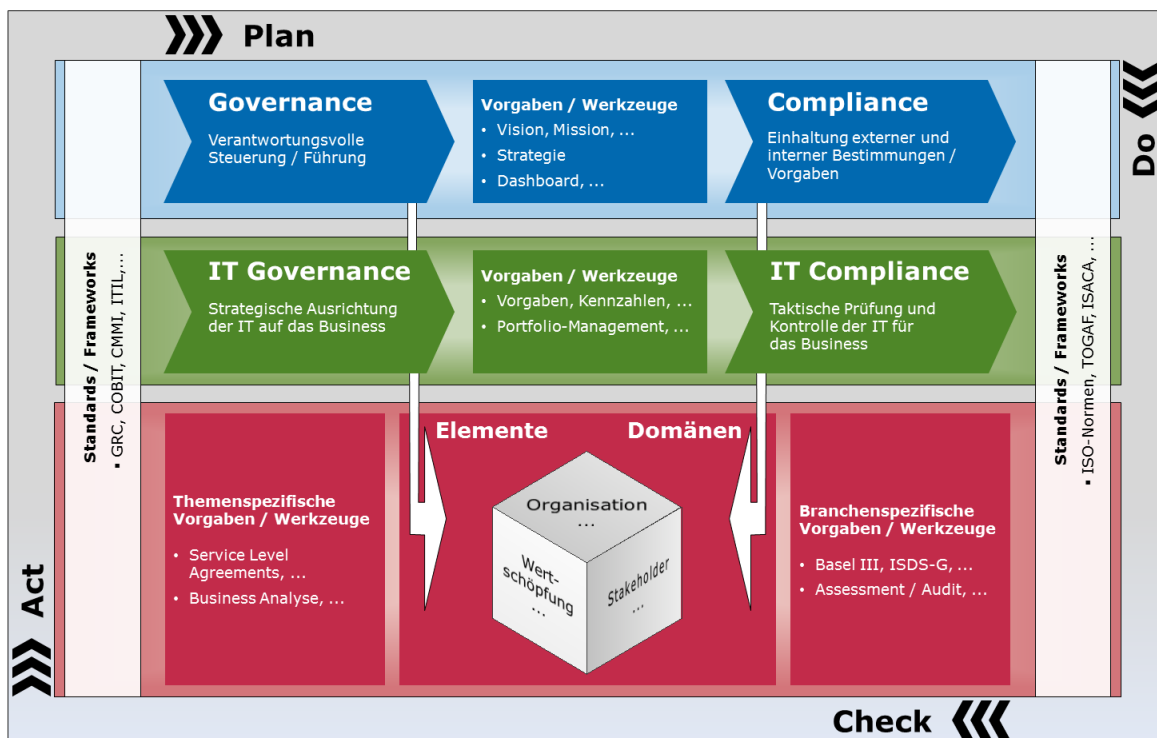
Plan

Do

Governance

Verantwortungsvolle Steuerung / Führung

Vorgaben / Werkzeuge
• Vision, Mission, ...
• Strategie
• Dashboard, ...

Compliance

Einhaltung externer und interner Bestimmungen / Vorgaben

Standards / Frameworks
▪ GRC, COBIT, CMMI, ITIL, ...

IT Governance

Strategische Ausrichtung der IT auf das Business

Vorgaben / Werkzeuge
• Vorgaben, Kennzahlen, ...
• Portfolio-Management, ...

IT Compliance

Taktische Prüfung und Kontrolle der IT für das Business

Standards / Frameworks
▪ ISO-Normen, TOGAF, ISACA, ...

Themenspezifische Vorgaben / Werkzeuge
• Service Level Agreements, ...
• Business Analyse, ...

Elemente

Domänen

Organisation ...

Wertschöpfung ...

Stakeholder ...

Branchenspezifische Vorgaben / Werkzeuge
• Basel III, ISDS-G, ...
• Assessment / Audit, ...

Act

Check